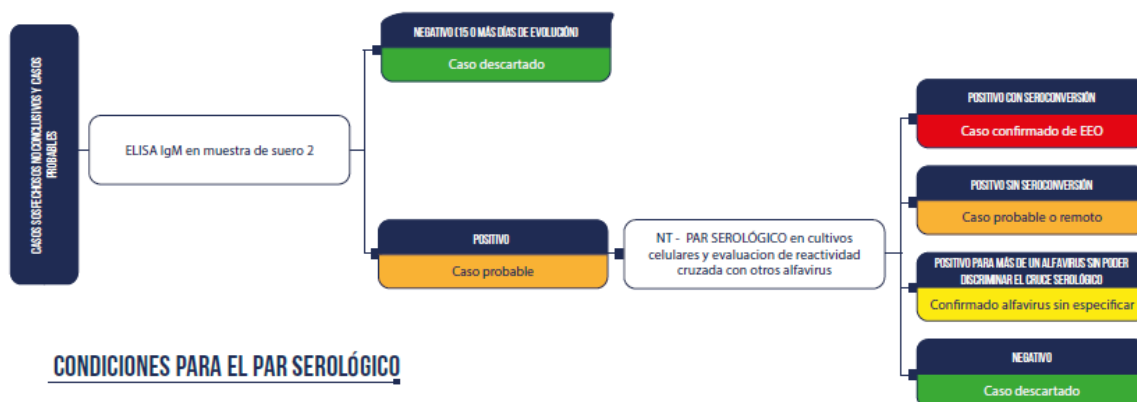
CASOS SOSPECHOSOS NO CONCLUSIVOS Y CASOS PROBABLES

ELISA IgM en muestra de suero 2

NEGATIVO (15 O MÁS DÍAS DE EVOLUCIÓN)

Caso descartado

POSITIVO

Caso probable

NT - PAR SEROLÓGICO en cultivos celulares y evaluacion de reactividad cruzada con otros alfavirus

POSITIVO CON SEROCONVERSIÓN

Caso confirmado de EEO

POSITIVO SIN SEROCONVERSIÓN

Caso probable o remoto

POSITIVO PARA MÁS DE UN ALFAVIRUS SIN PODER DISCRIMINAR EL CRUCE SEROLÓGICO

Confirmado alfavirus sin especificar

NEGATIVO

Caso descartado

CONDICIONES PARA EL PAR SEROLÓGICO